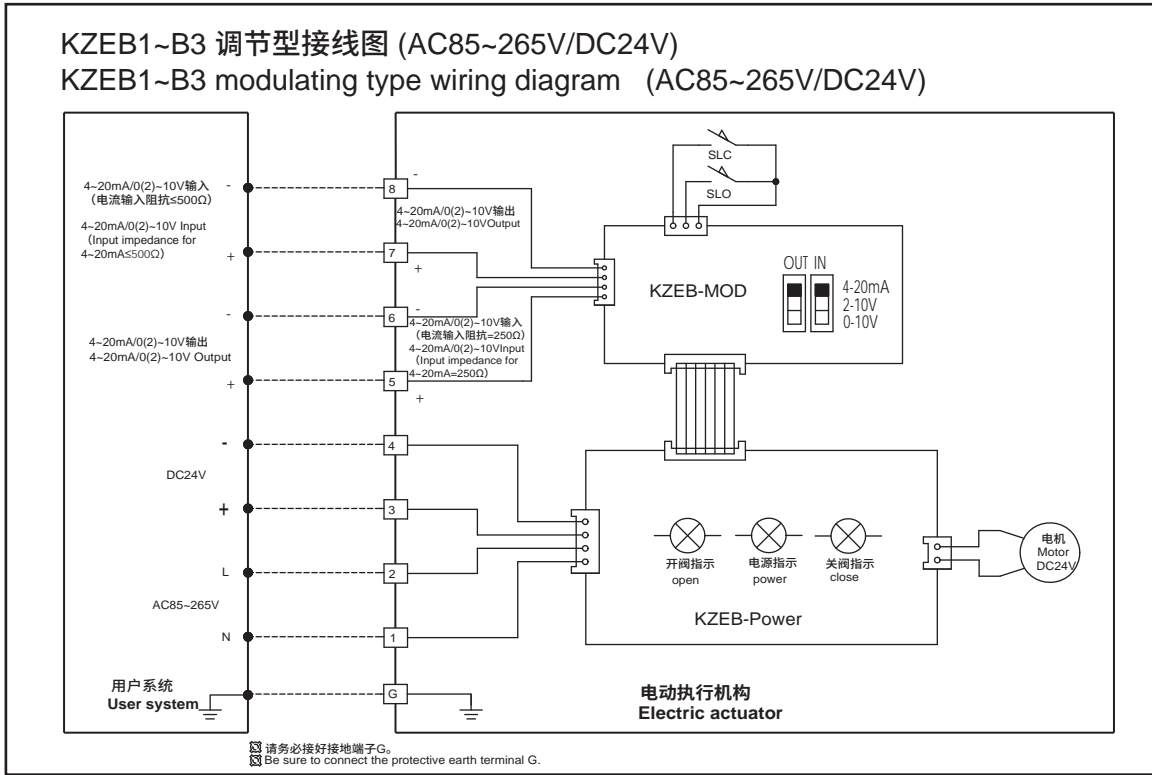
KZEB1~B3 调节型接线图 (AC85~265V/DC24V)
KZEB1~B3 modulating type wiring diagram (AC85~265V/DC24V)

4~20mA/0(2)~10V输入 (电流输入阻抗≤500Ω)
4~20mA/0(2)~10V Input (Input impedance for 4~20mA≤500Ω)
-
+
-
4~20mA/0(2)~10V输出
4~20mA/0(2)~10V Output
+
-
DC24V
+
L
AC85~265V
N
用户系统
User system

8
-
4~20mA/0(2)~10V输出
4~20mA/0(2)~10VOutput
7
+
6
-
4~20mA/0(2)~10V输入 (电流输入阻抗=250Ω)
4~20mA/0(2)~10VInput (Input impedance for 4~20mA=250Ω)
5
+
4
3
2
1
G

SLC
SLO
KZEB-MOD
OUT IN
4-20mA
2-10V
0-10V

开阀指示
open
电源指示
power
关阀指示
close
电机
Motor
DC24V
KZEB-Power

电动执行机构
Electric actuator

请务必接好接地端子G。
Be sure to connect the protective earth terminal G.